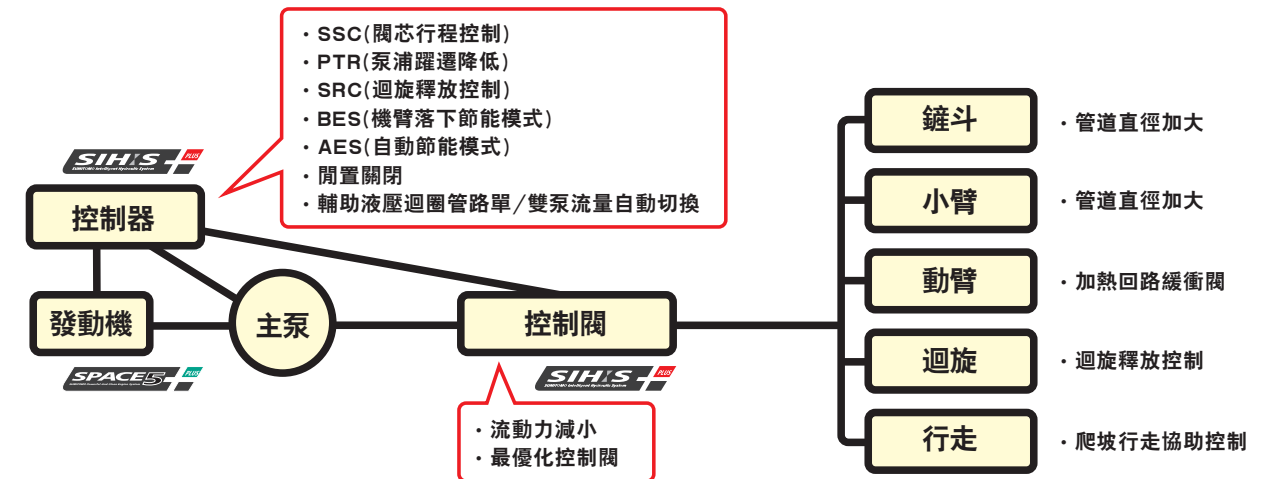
・SSC(閥芯行程控制)
・PTR(泵浦躍遷降低)
・SRC(迴旋釋放控制)
・BES(機臂落下節能模式)
・AES(自動節能模式)
・閒置關閉
・輔助液壓迴圈管路單/雙泵流量自動切換

SIH:S PLUS
SUMITOMO IntelliGent Hydraulic System

控制器

發動機

主泵

SPACE5 PLUS

控制閥

SIH:S PLUS
SUMITOMO IntelliGent Hydraulic System

・流動力減小
・最優化控制閥

鏟斗
・管道直徑加大

小臂
・管道直徑加大

動臂
・加熱回路緩衝閥

迴旋
・迴旋釋放控制

行走
・爬坡行走協助控制